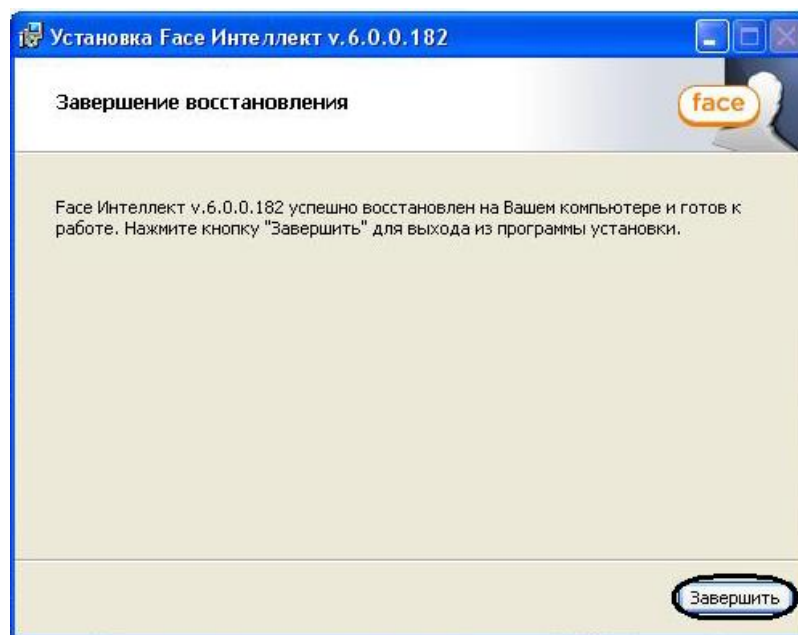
Установка Face Интеллект v.6.0.0.182

Завершение восстановления

face

Face Интеллект v.6.0.0.182 успешно восстановлен на Вашем компьютере и готов к работе. Нажмите кнопку "Завершить" для выхода из программы установки.

Завершить